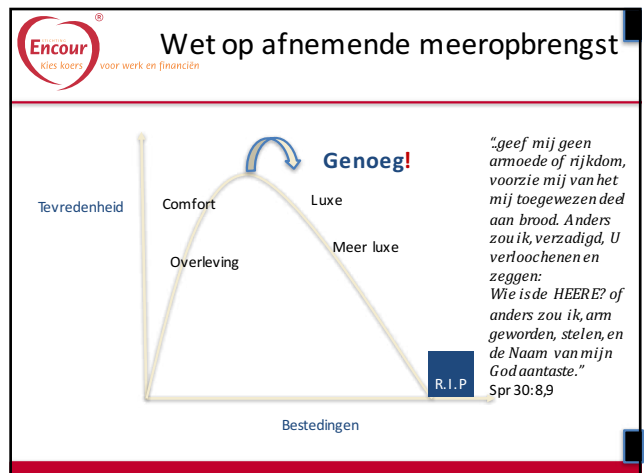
Encour®
Kies koers voor werk en financiën

Wet op afnemende meeropbrengst

Genoeg!

Tevredenheid

Comfort

Luxe

Meer luxe

Overleving

R.I.P

Bestedingen

"..geef mij geen armoede of rijkdom, voorzie mij van het mij toegewezen deel aan brood. Anders zou ik, verzadigd, U verloochenen en zeggen: Wie is de HEERE? of anders zou ik, arm geworden, stelen, en de Naam van mijn God aantaste."
Spr 30:8,9